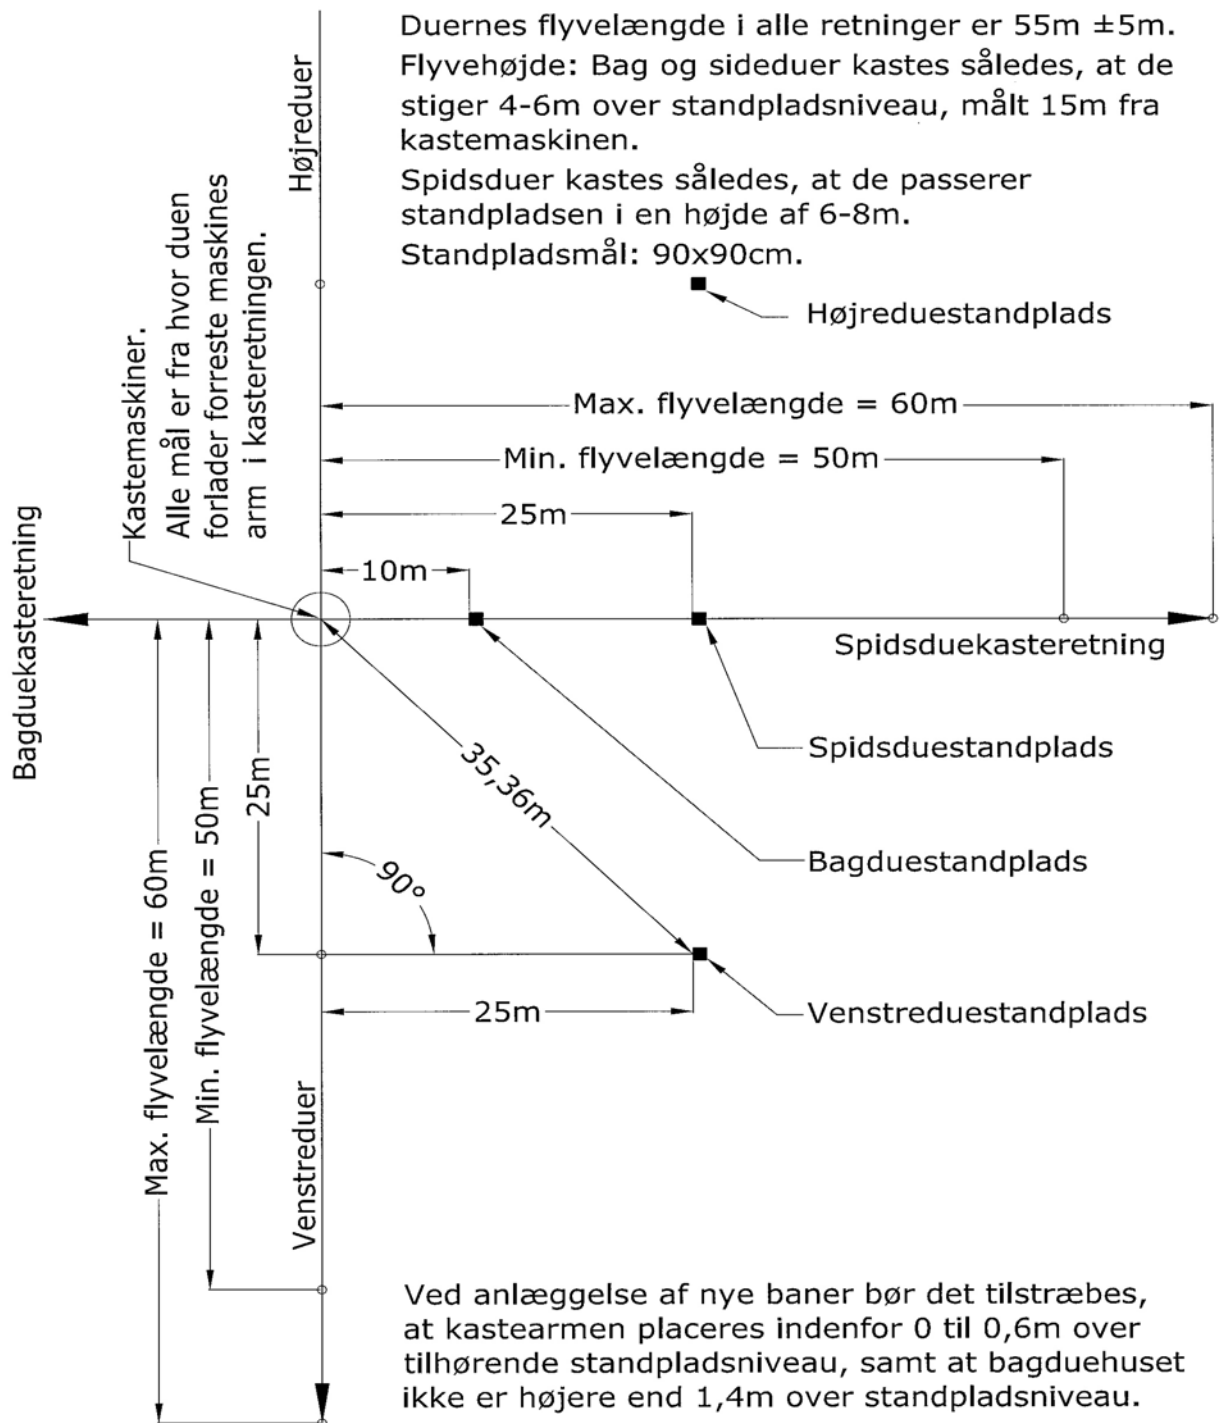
Duernes flyvelængde i alle retninger er 55m ±5m.
Flyvehøjde: Bag og sideduer kastes således, at de stiger 4-6m over standpladsniveau, målt 15m fra kastemaskinen.
Spidsduer kastes således, at de passerer standpladsen i en højde af 6-8m.
Standpladsmål: 90x90cm.

Højreduer

Højreduestandplads

Kastemaskiner.
Alle mål er fra hvor duen forlader forreste maskines arm i kasteretningen.

Max. flyvelængde = 60m
Min. flyvelængde = 50m
25m
10m

Bagduekasteretning

Spidsduekasteretning

Spidsduestandplads

35,36m

Bagduestandplads

25m
Min. flyvelængde = 50m
Max. flyvelængde = 60m

90°

Venstreduestandplads

25m

Venstreduer

Ved anlæggelse af nye baner bør det tilstræbes, at kastearmen placeres indenfor 0 til 0,6m over tilhørende standpladsniveau, samt at bagduehuset ikke er højere end 1,4m over standpladsniveau.